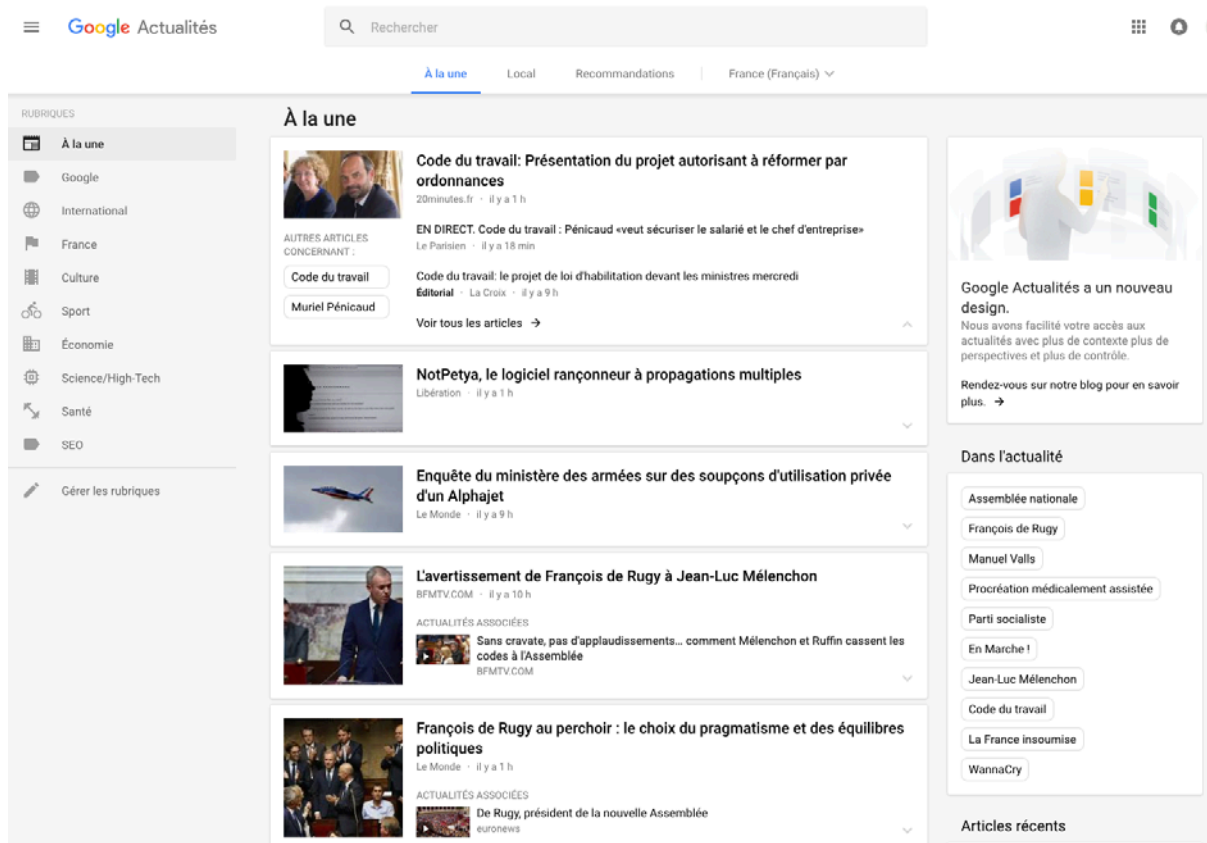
Google Actualités

Rechercher

À la une
Local
Recommandations
France (Français)

RUBRIQUES
À la une
Google
International
France
Culture
Sport
Économie
Science/High-Tech
Santé
SEO
Gérer les rubriques

À la une

Code du travail: Présentation du projet autorisant à réformer par ordonnances
20minutes.fr · il y a 1 h

AUTRES ARTICLES CONCERNANT :
Code du travail
Muriel Pénicaud

EN DIRECT. Code du travail : Pénicaud «veut sécuriser le salarié et le chef d'entreprise»
Le Parisien · il y a 18 min

Code du travail: le projet de loi d'habilitation devant les ministres mercredi
Éditorial · La Croix · il y a 9 h

Voir tous les articles

NotPetya, le logiciel rançonneur à propagations multiples
Libération · il y a 1 h

Enquête du ministère des armées sur des soupçons d'utilisation privée d'un Alphajet
Le Monde · il y a 9 h

L'avertissement de François de Rugy à Jean-Luc Mélenchon
BFMTV.COM · il y a 10 h

ACTUALITÉS ASSOCIÉES
Sans cravate, pas d'applaudissements… comment Mélenchon et Ruffin cassent les codes à l'Assemblée
BFMTV.COM

François de Rugy au perchoir : le choix du pragmatisme et des équilibres politiques
Le Monde · il y a 1 h

ACTUALITÉS ASSOCIÉES
De Rugy, président de la nouvelle Assemblée
euronews

Google Actualités a un nouveau design.
Nous avons facilité votre accès aux actualités avec plus de contexte plus de perspectives et plus de contrôle.
Rendez-vous sur notre blog pour en savoir plus.

Dans l'actualité
Assemblée nationale
François de Rugy
Manuel Valls
Procréation médicalement assistée
Parti socialiste
En Marche !
Jean-Luc Mélenchon
Code du travail
La France insoumise
WannaCry

Articles récents